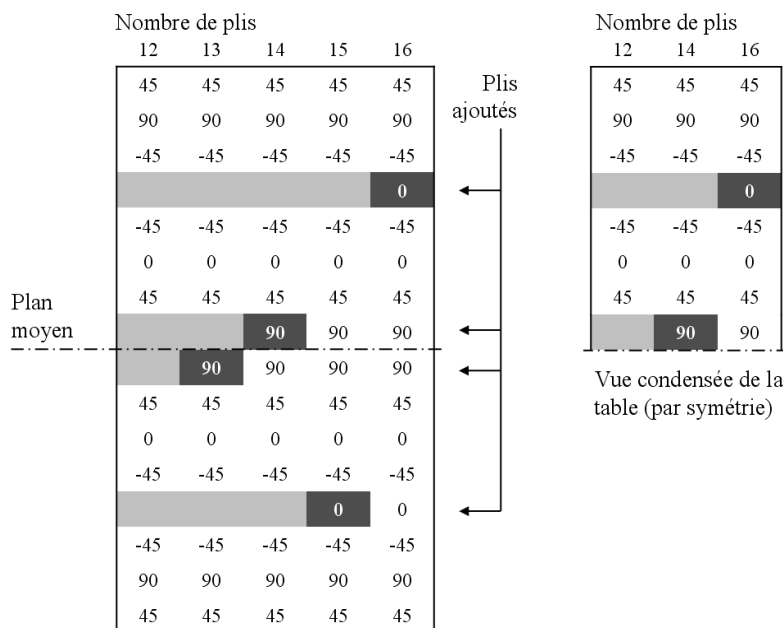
Nombre de plis

| 12 | 13 | 14 | 15 | 16 |
|---|---|---|---|---|
| 45 | 45 | 45 | 45 | 45 |
| 90 | 90 | 90 | 90 | 90 |
| -45 | -45 | -45 | -45 | -45 |
| | | | | 0 |
| -45 | -45 | -45 | -45 | -45 |
| 0 | 0 | 0 | 0 | 0 |
| 45 | 45 | 45 | 45 | 45 |
| | | 90 | 90 | 90 |
| | 90 | 90 | 90 | 90 |
| 45 | 45 | 45 | 45 | 45 |
| 0 | 0 | 0 | 0 | 0 |
| -45 | -45 | -45 | -45 | -45 |
| | | | 0 | 0 |
| -45 | -45 | -45 | -45 | -45 |
| 90 | 90 | 90 | 90 | 90 |
| 45 | 45 | 45 | 45 | 45 |

Plis ajoutés

Plan moyen

Nombre de plis

| 12 | 14 | 16 |
|---|---|---|
| 45 | 45 | 45 |
| 90 | 90 | 90 |
| -45 | -45 | -45 |
| | | 0 |
| -45 | -45 | -45 |
| 0 | 0 | 0 |
| 45 | 45 | 45 |
| | 90 | 90 |

Vue condensée de la table (par symétrie)